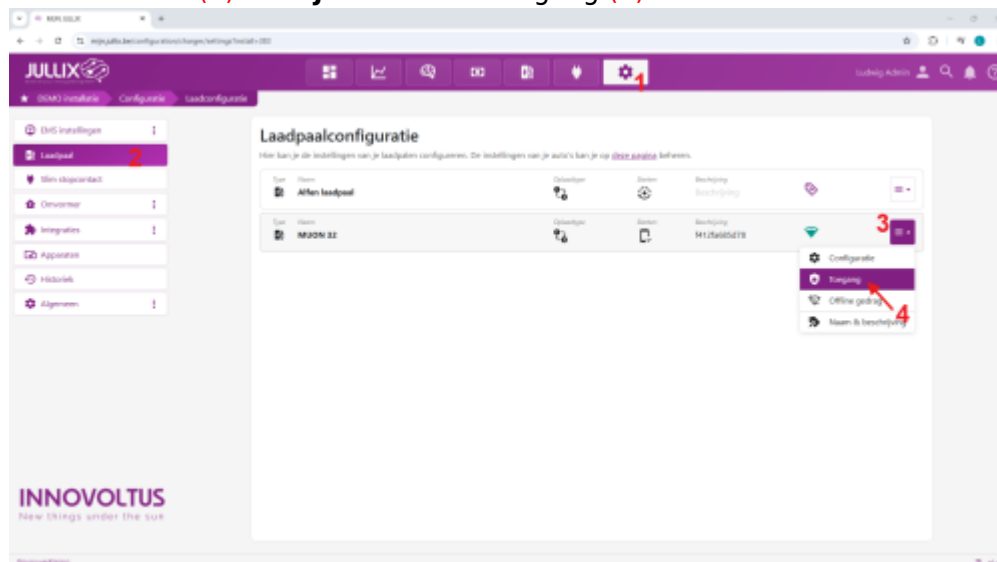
REPL JULLIX

mijn.jullix.be/configuration/chargers/settings?install=383

JULLIX

1

Ludwig Admin

DEMO installatie  Configuratie  Laadconfiguratie

EMS instellingen
Laadpaal 2
Slim stopcontact
Omvormer
Integraties
Apparaten
Historiek
Algemeen

Laadpaalconfiguratie

Hier kan je de instellingen van je laadpalen configureren. De instellingen van je auto's kan je op deze pagina beheren.

Type Naam Alfen laadpaal Oplaadtype Sleutel Beschrijving Beschrijving

Type Naam INVION 32 Oplaadtype Sleutel Beschrijving M125a665d78

3

Configuratie
Toegang
Offline gedrag
Naam & beschrijving

4

INNOVOLTUS
New things under the sun